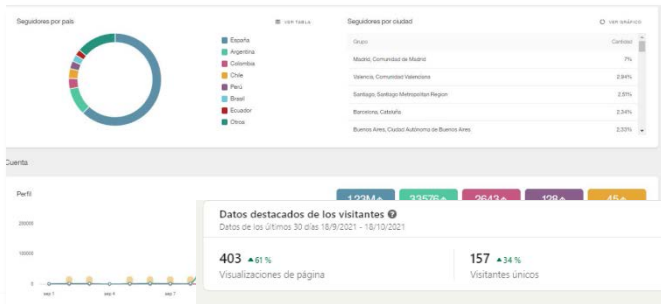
Seguidores por país

VER TABLA

España
Argentina
Colombia
Chile
Perú
Brasil
Ecuador
Otros

Seguidores por ciudad

VER GRÁFICO

| Grupo | Cantidad |
|---|---|
| Madrid, Comunidad de Madrid | 7% |
| Valencia, Comunidad Valenciana | 2.94% |
| Santiago, Santiago Metropolitan Region | 2.51% |
| Barcelona, Cataluña | 2.34% |
| Buenos Aires, Ciudad Autónoma de Buenos Aires | 2.33% |

Cuenta

Perfil

20000

10000

0

sep 1
sep 4
sep 7

122M
33576
2643
128
45

Datos destacados de los visitantes
Datos de los últimos 30 días 18/9/2021 - 18/10/2021

403 ▲61 %
Visualizaciones de página

157 ▲34 %
Visitantes únicos